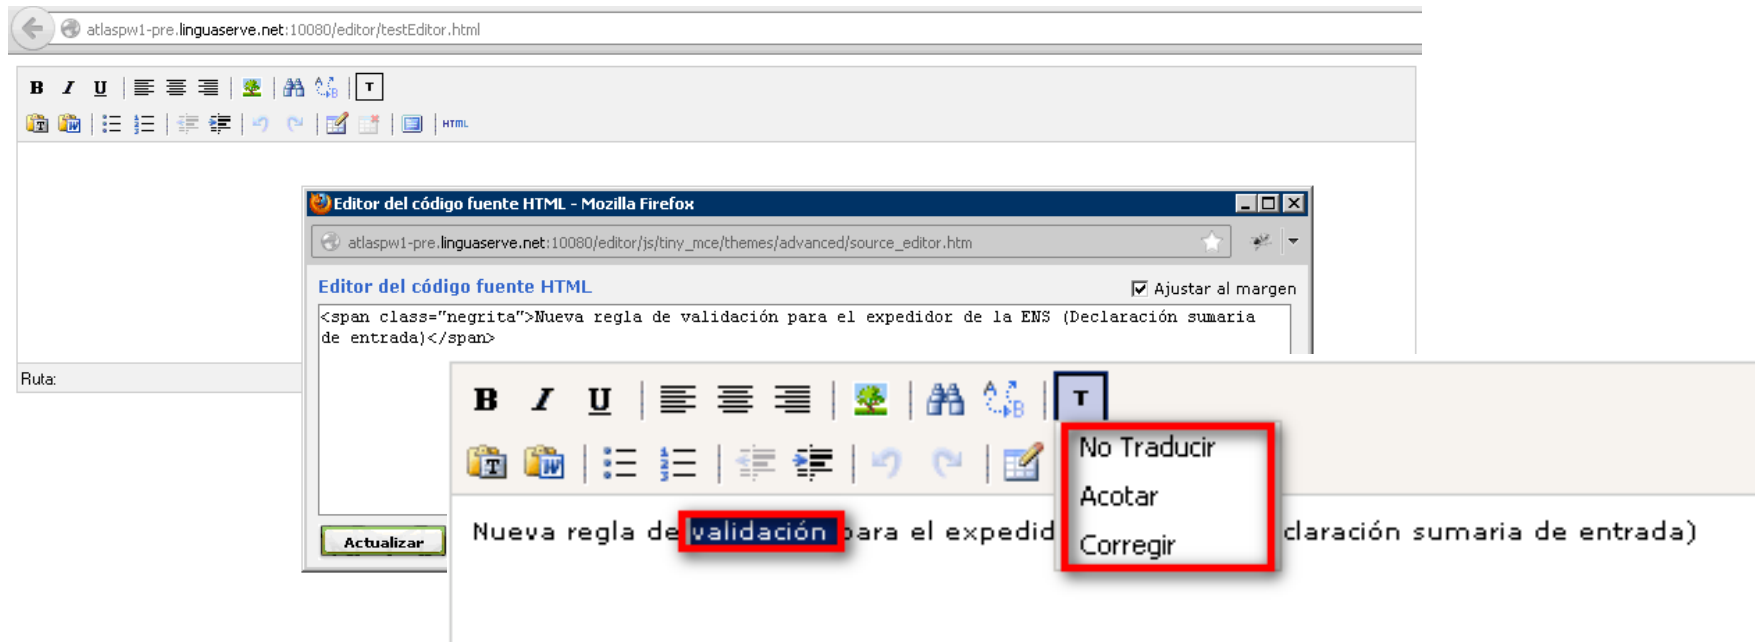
atlaspw1-pre.linguaserve.net:10080/editor/testEditor.html

B I U T

HTML

Ruta:

Editor del código fuente HTML - Mozilla Firefox

atlaspw1-pre.linguaserve.net:10080/editor/js/tiny_mce/themes/advanced/source_editor.htm

Editor del código fuente HTML

Ajustar al margen

<span class="negrita">Nueva regla de validación para el expedidor de la ENS (Declaración sumaria de entrada)</span>

Actualizar

B I U T

No Traducir

Acotar

Corregir

Nueva regla de validación para el expedid claración sumaria de entrada)